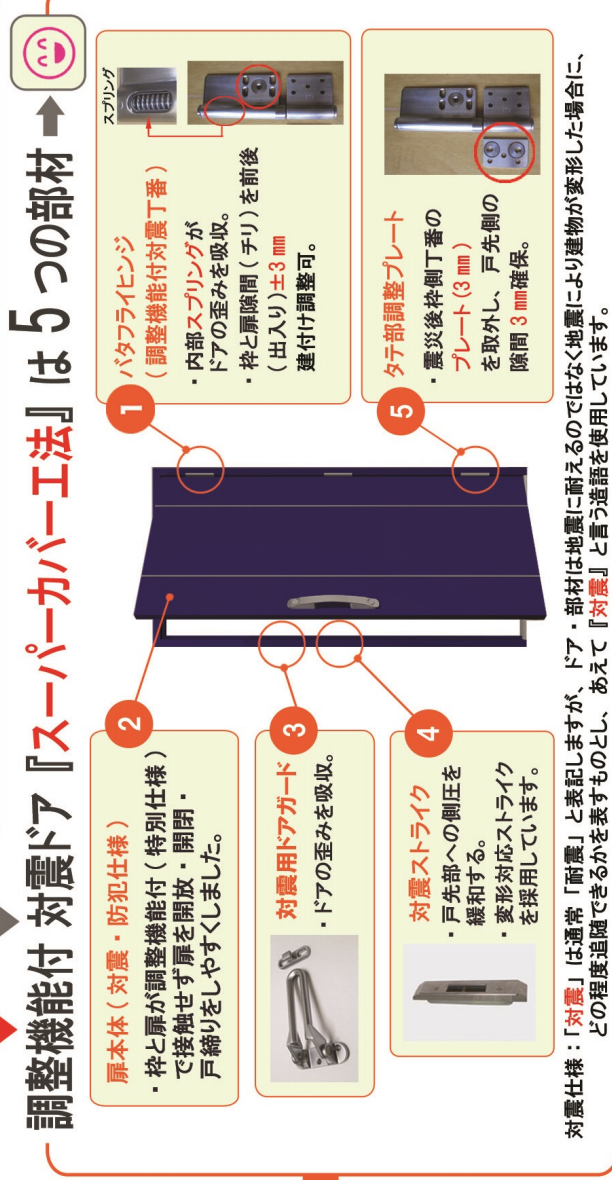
調整機能付 対震ドア『スーパーカバー工法』は5つの部材

1
バタフライヒンジ
（調整機能付対震丁番）
・内部スプリングがドアの歪みを吸収。
・枠と扉隙間（チリ）を前後（出入り）±3 mm建付け調整可。

スプリング

2
扉本体（対震・防犯仕様）
・枠と扉が調整機能付（特別仕様）で接触せず扉を開放・開閉・戸締りをしやすくしました。

3
対震用ドアガード
・ドアの歪みを吸収。

4
対震ストライク
・戸先部への側圧を緩和する。
・変形対応ストライクを採用しています。

5
タテ部調整プレート
・震災後枠側丁番のプレート（3 mm）を取外し、戸先側の隙間 3 mm確保。

対震仕様：「対震」は通常「耐震」と表記しますが、ドア・部材は地震に耐えるのではなく地震により建物が変形した場合に、どの程度追随できるかを表すものとし、あえて『対震』と言う造語を使用しています。